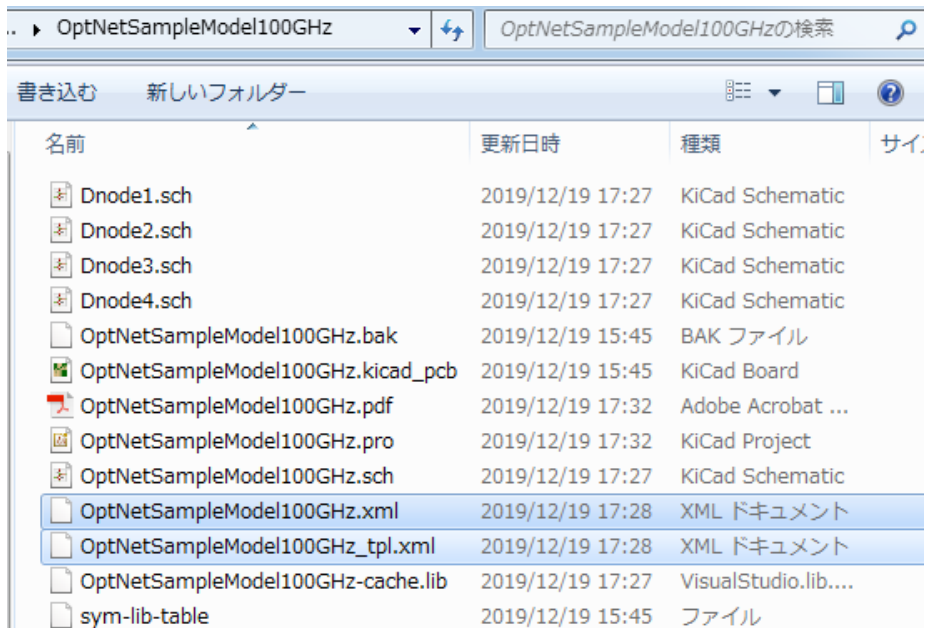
... ▸ OptNetSampleModel100GHz

OptNetSampleModel100GHzの検索

書き込む　新しいフォルダー

| 名前 | 更新日時 | 種類 | サイ |
|---|---|---|---|
| Dnode1.sch | 2019/12/19 17:27 | KiCad Schematic | |
| Dnode2.sch | 2019/12/19 17:27 | KiCad Schematic | |
| Dnode3.sch | 2019/12/19 17:27 | KiCad Schematic | |
| Dnode4.sch | 2019/12/19 17:27 | KiCad Schematic | |
| OptNetSampleModel100GHz.bak | 2019/12/19 15:45 | BAK ファイル | |
| OptNetSampleModel100GHz.kicad_pcb | 2019/12/19 15:45 | KiCad Board | |
| OptNetSampleModel100GHz.pdf | 2019/12/19 17:32 | Adobe Acrobat ... | |
| OptNetSampleModel100GHz.pro | 2019/12/19 17:32 | KiCad Project | |
| OptNetSampleModel100GHz.sch | 2019/12/19 17:27 | KiCad Schematic | |
| OptNetSampleModel100GHz.xml | 2019/12/19 17:28 | XML ドキュメント | |
| OptNetSampleModel100GHz_tpl.xml | 2019/12/19 17:28 | XML ドキュメント | |
| OptNetSampleModel100GHz-cache.lib | 2019/12/19 17:27 | VisualStudio.lib.... | |
| sym-lib-table | 2019/12/19 15:45 | ファイル | |